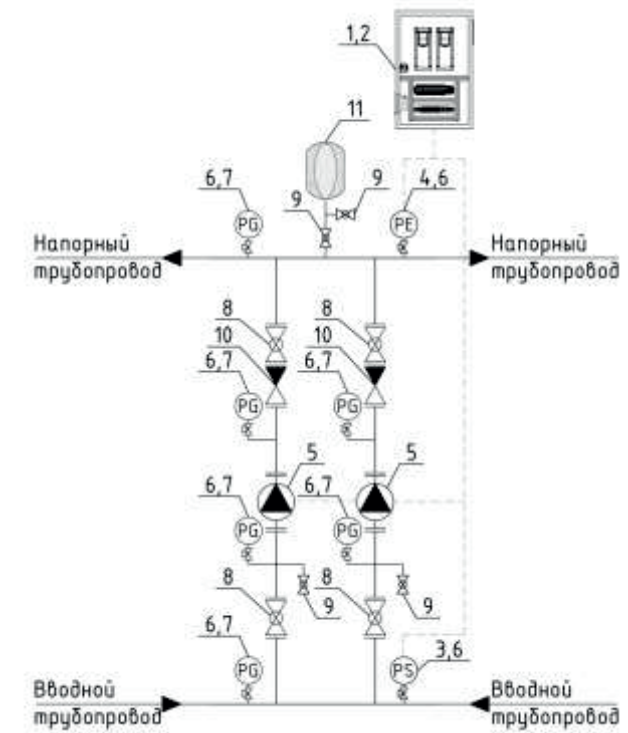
1,2

11

6,7

9

9

4,6

PG

PE

Напорный трубопровод

Напорный трубопровод

8

8

10

10

6,7

6,7

PG

PG

5

5

6,7

6,7

PG

PG

8

8

9

9

6,7

PG

PS

3,6

Вводной трубопровод

Вводной трубопровод